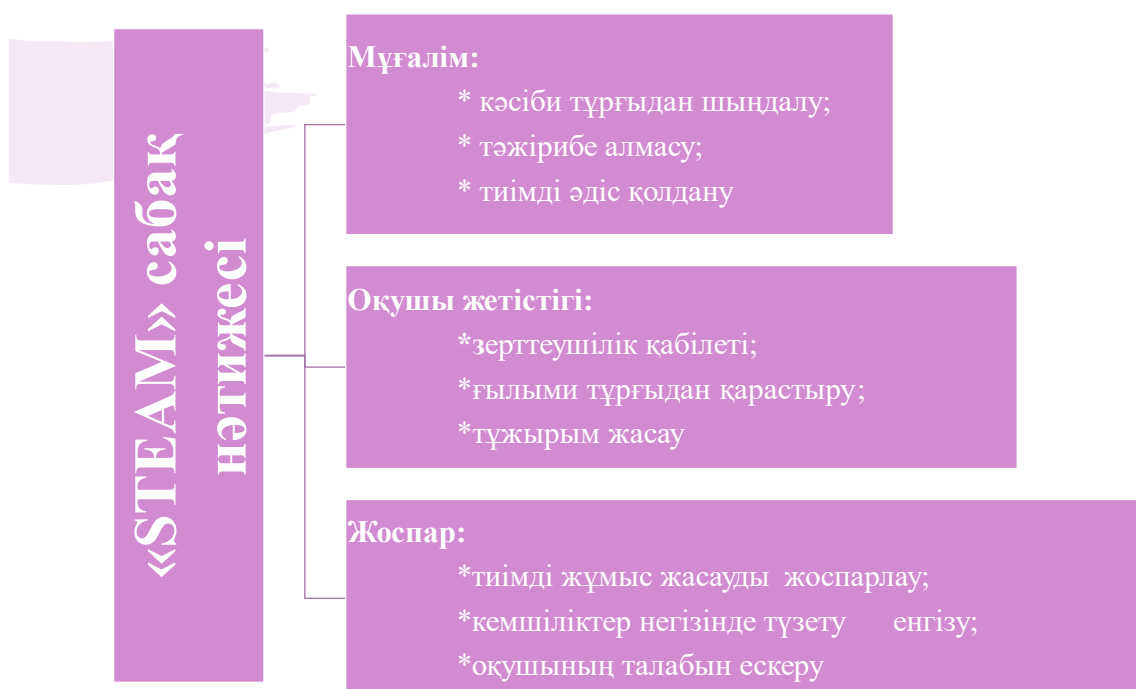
«STEAM» сабақ нәтижесі

Мұғалім:
* кәсіби тұрғыдан шыңдалу;
* тәжірибе алмасу;
* тиімді әдіс қолдану

Оқушы жетістігі:
*зерттеушілік қабілеті;
*ғылыми тұрғыдан қарастыру;
*тұжырым жасау

Жоспар:
*тиімді жұмыс жасауды жоспарлау;
*кемшіліктер негізінде түзету енгізу;
*оқушының талабын ескеру